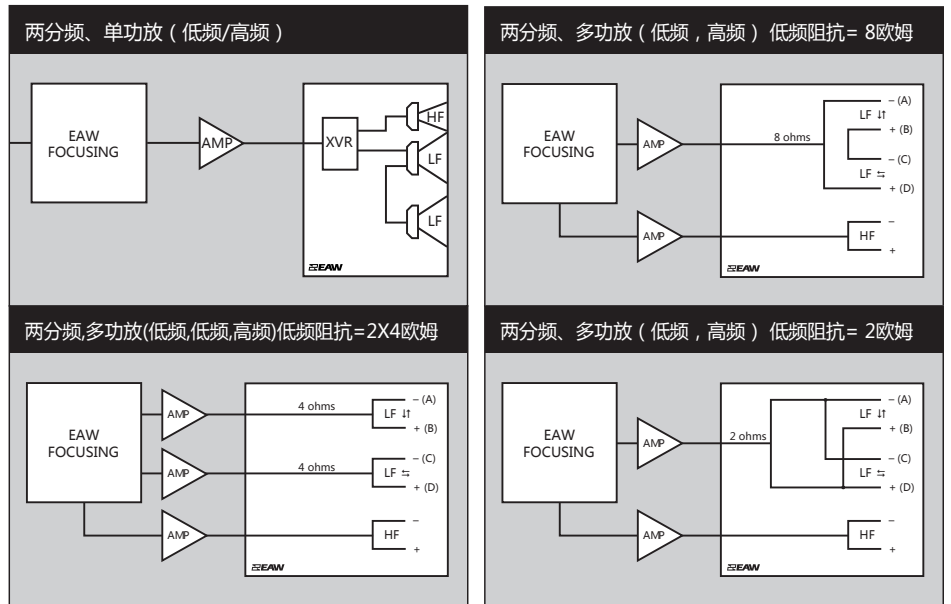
两分频、单功放（低频/高频）

EAW FOCUSING

AMP

XVR

HF

LF

LF

EAW

两分频、多功放（低频，高频） 低频阻抗= 8欧姆

EAW FOCUSING

AMP

8 ohms

LF ⇅

– (A)

+ (B)

– (C)

LF ⇆

+ (D)

AMP

HF

–

+

EAW

两分频,多功放(低频,低频,高频)低频阻抗=2X4欧姆

EAW FOCUSING

AMP

4 ohms

LF ⇅

– (A)

+ (B)

AMP

4 ohms

LF ⇆

– (C)

+ (D)

AMP

HF

–

+

EAW

两分频、多功放（低频，高频） 低频阻抗= 2欧姆

EAW FOCUSING

AMP

2 ohms

LF ⇅

– (A)

+ (B)

– (C)

LF ⇆

+ (D)

AMP

HF

–

+

EAW